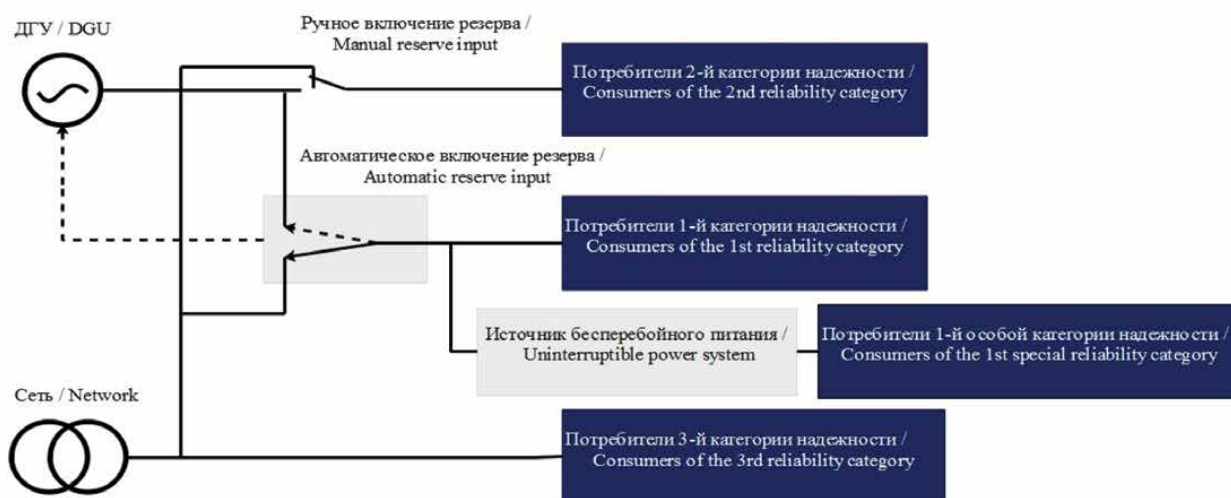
ДГУ / DGU

Ручное включение резерва / Manual reserve input

Потребители 2-й категории надежности / Consumers of the 2nd reliability category

Автоматическое включение резерва / Automatic reserve input

Потребители 1-й категории надежности / Consumers of the 1st reliability category

Источник бесперебойного питания / Uninterruptible power system

Потребители 1-й особой категории надежности / Consumers of the 1st special reliability category

Сеть / Network

Потребители 3-й категории надежности / Consumers of the 3rd reliability category